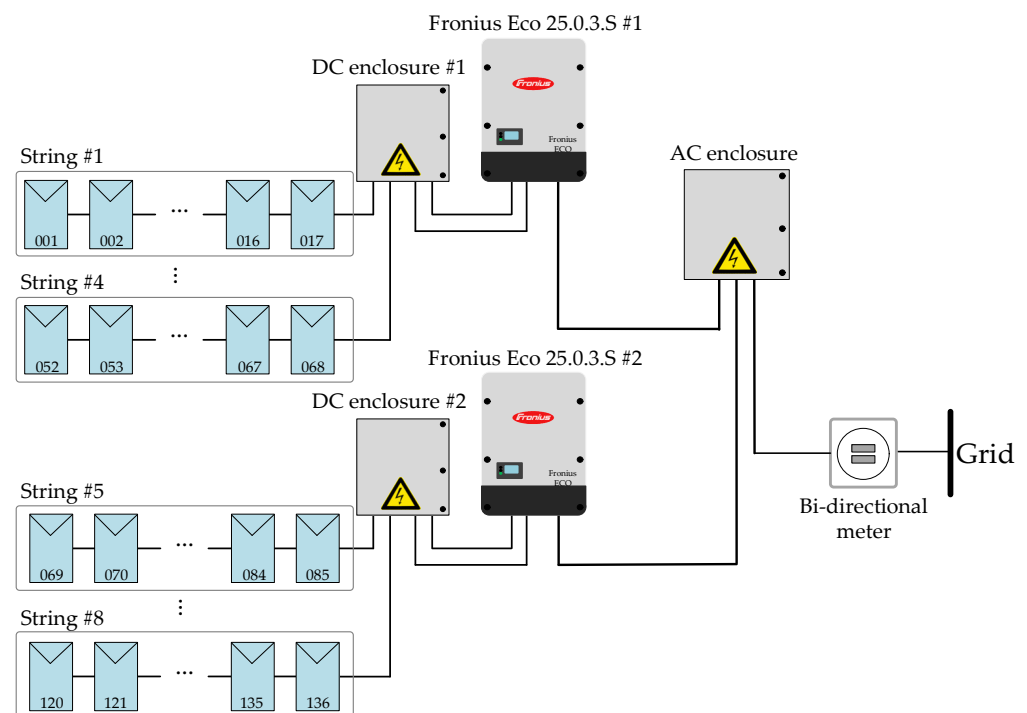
Fronius Eco 25.0.3.S #1

DC enclosure #1

Fronius

Fronius ECO

String #1

001 002 ... 016 017

AC enclosure

⋮

String #4

052 053 ... 067 068

Fronius Eco 25.0.3.S #2

DC enclosure #2

Fronius

Fronius ECO

String #5

069 070 ... 084 085

Grid

Bi-directional meter

⋮

String #8

120 121 ... 135 136